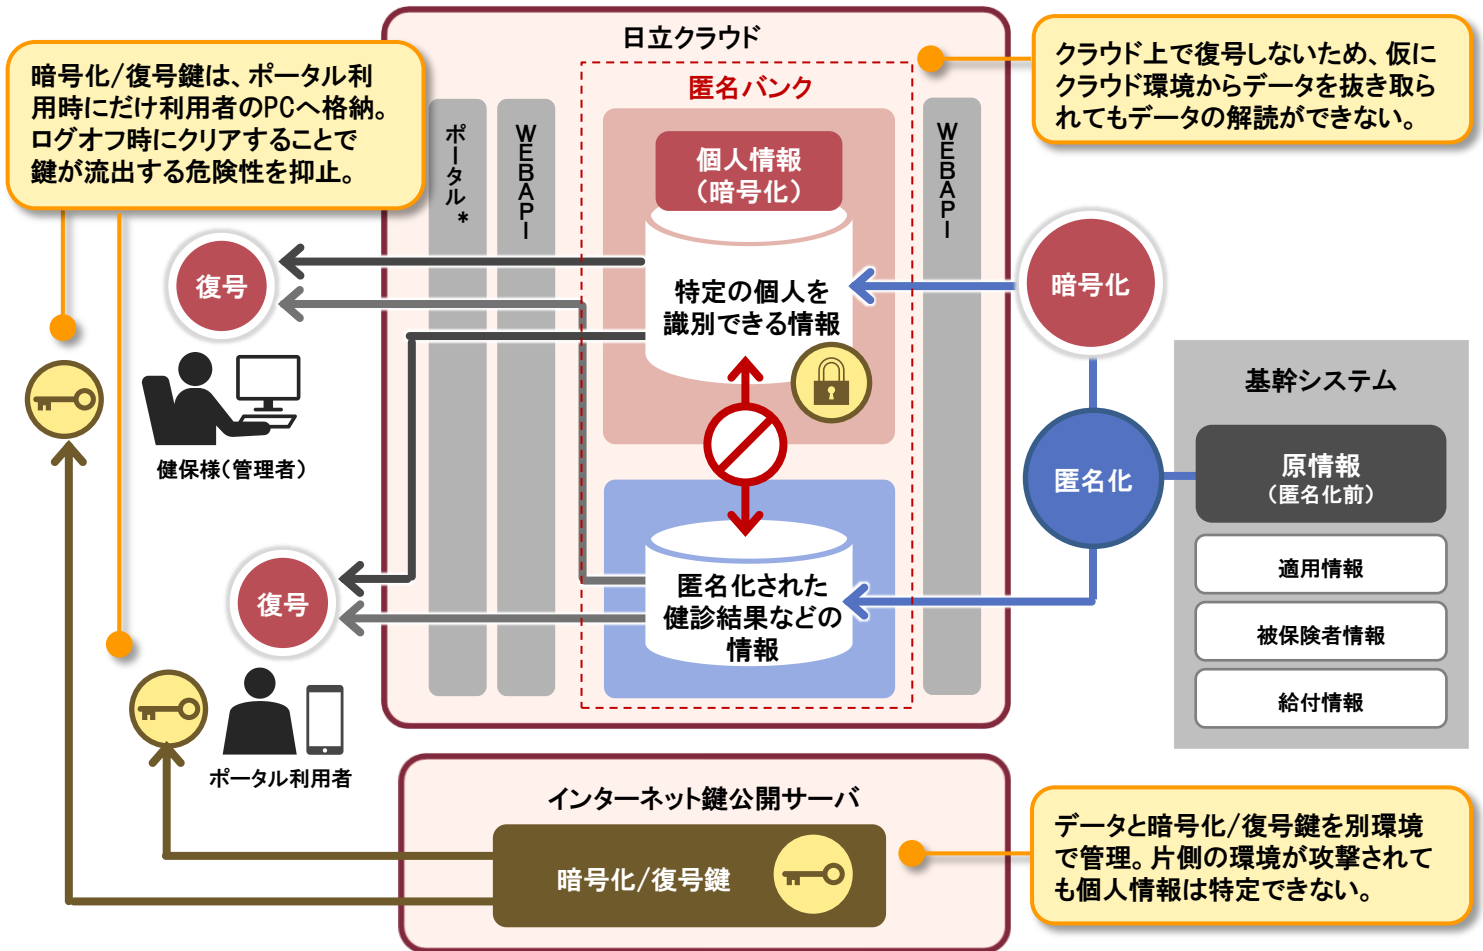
暗号化/復号鍵は、ポータル利用時にだけ利用者のPCへ格納。ログオフ時にクリアすることで鍵が流出する危険性を抑止。

日立クラウド

匿名バンク

クラウド上で復号しないため、仮にクラウド環境からデータを抜き取られてもデータの解読ができない。

ポータル＊

WEBAPI

個人情報（暗号化）

特定の個人を識別できる情報

WEBAPI

復号

暗号化

健保様（管理者）

基幹システム

匿名化

原情報（匿名化前）

適用情報

被保険者情報

給付情報

復号

匿名化された健診結果などの情報

ポータル利用者

インターネット鍵公開サーバ

暗号化/復号鍵

データと暗号化/復号鍵を別環境で管理。片側の環境が攻撃されても個人情報は特定できない。